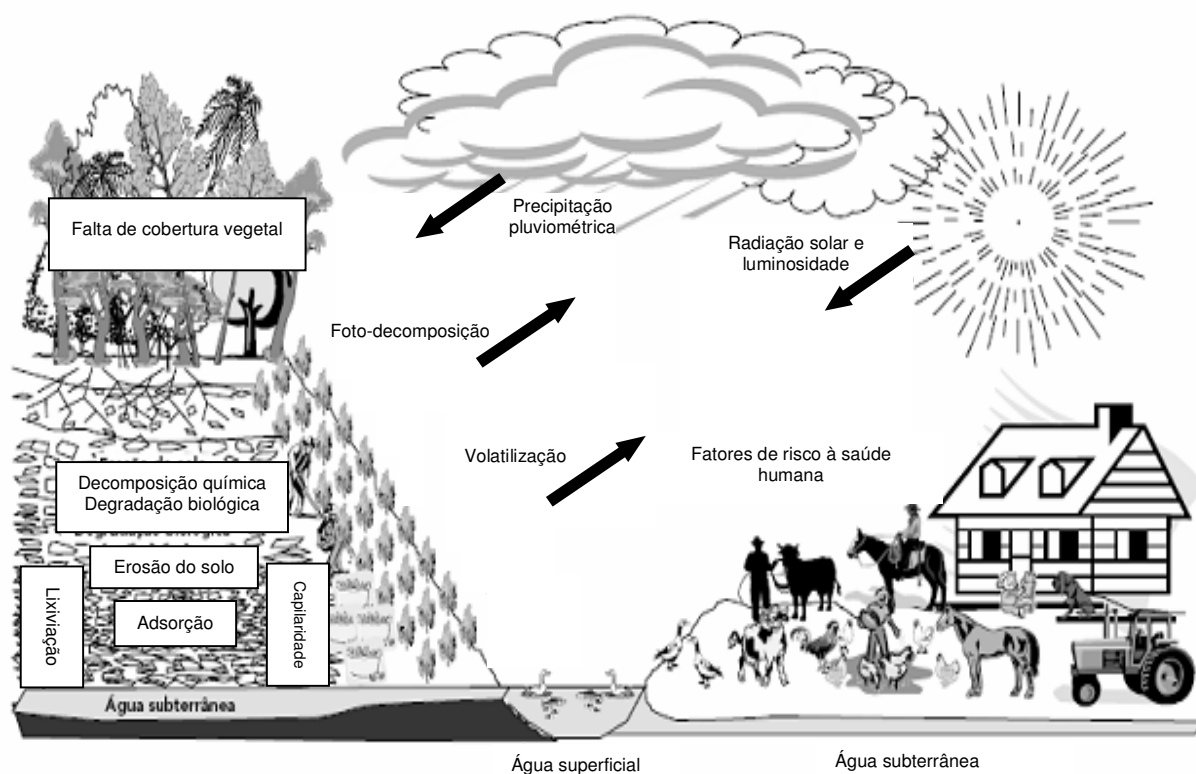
Falta de cobertura vegetal

Precipitação pluviométrica

Radiação solar e luminosidade

Foto-decomposição

Volatilização

Fatores de risco à saúde humana

Decomposição química
Degradação biológica

Erosão do solo

Lixiviação

Adsorção

Capilaridade

Água subterrânea

Água superficial

Água subterrânea